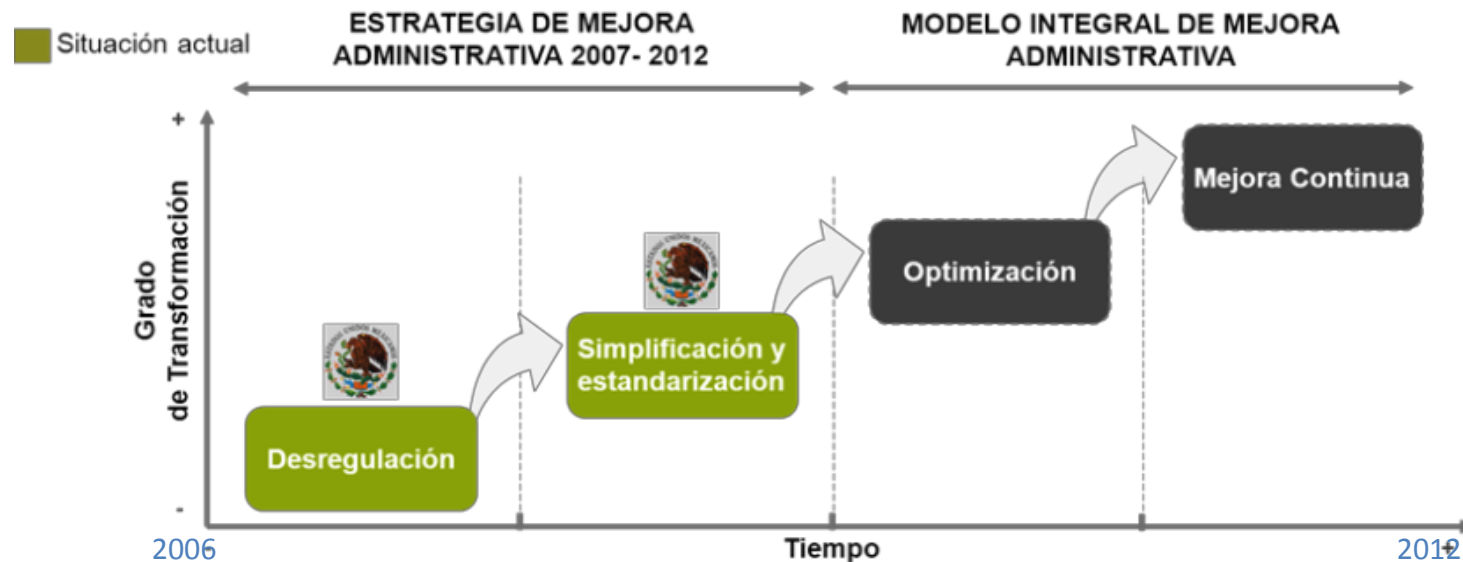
Situación actual

ESTRATEGIA DE MEJORA ADMINISTRATIVA 2007- 2012

MODELO INTEGRAL DE MEJORA ADMINISTRATIVA

+

Grado de Transformación

-

Desregulación

Simplificación y estandarización

Optimización

Mejora Continua

2006

Tiempo

2012